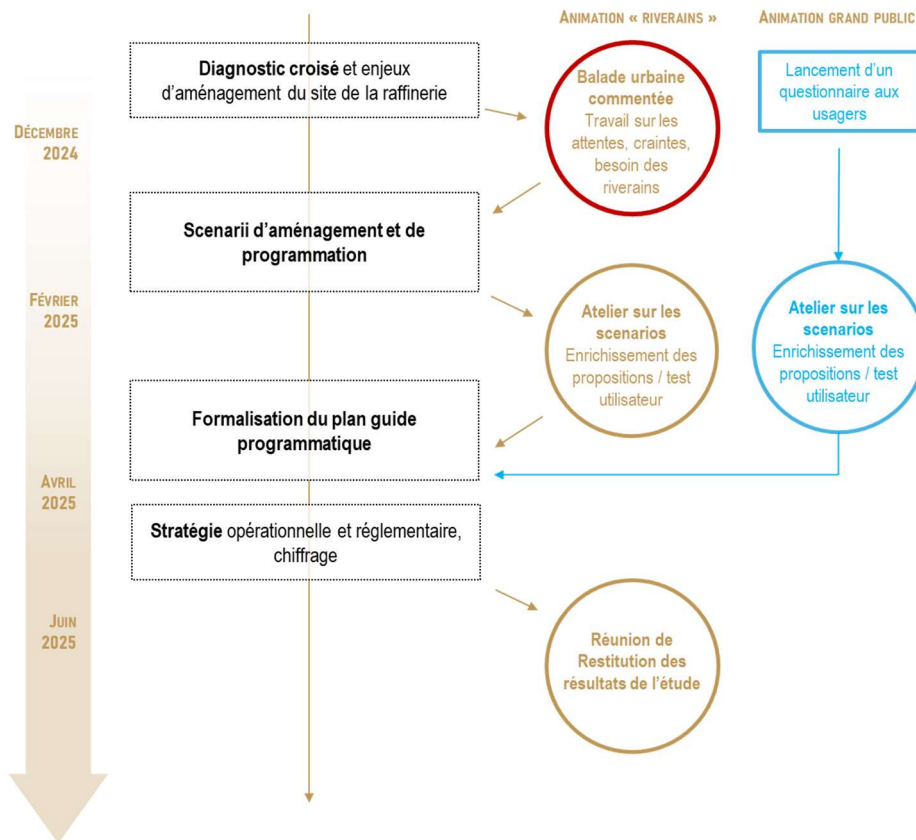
ANIMATION « RIVERAINS »

ANIMATION GRAND PUBLIC

DÉCEMBRE 2024

Diagnostic croisé et enjeux d'aménagement du site de la raffinerie

Balade urbaine commentée Travail sur les attentes, craintes, besoin des riverains

Lancement d'un questionnaire aux usagers

Scenarii d'aménagement et de programmation

FÉVRIER 2025

Atelier sur les scenarios Enrichissement des propositions / test utilisateur

Atelier sur les scenarios Enrichissement des propositions / test utilisateur

Formalisation du plan guide programmatique

AVRIL 2025

Stratégie opérationnelle et réglementaire, chiffrage

JUIN 2025

Réunion de Restitution des résultats de l'étude